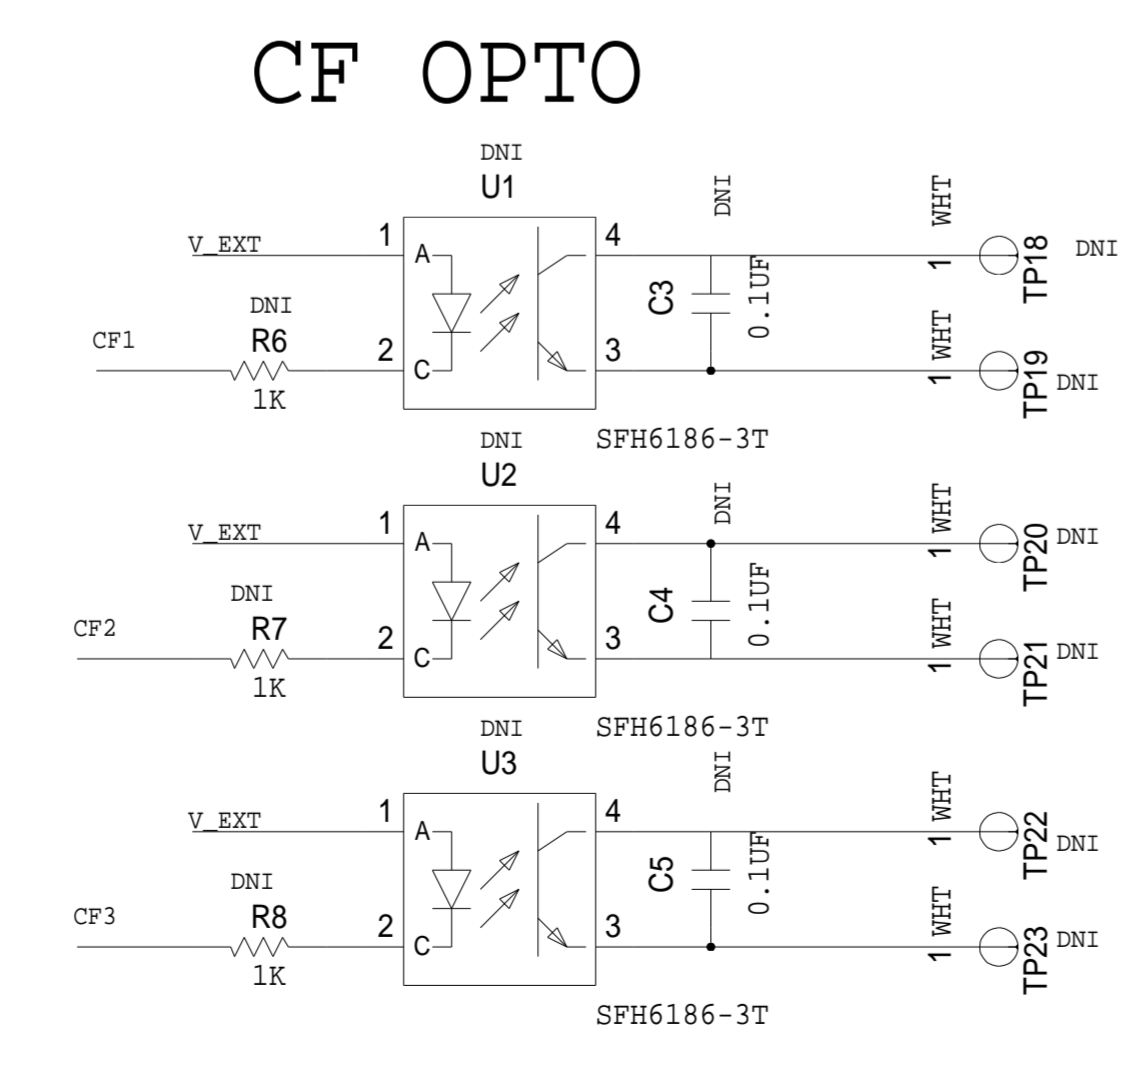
CF OPTO

DNI
U1
V_EXT
1
A
4
DNI
WHT
1
TP18
DNI
DNI
CF1
R6
2
C
3
C3
0.1UF
WHT
1
TP19
DNI
1K
DNI
SFH6186-3T

U2
V_EXT
1
A
4
DNI
WHT
1
TP20
DNI
DNI
CF2
R7
2
C
3
C4
0.1UF
WHT
1
TP21
DNI
1K
DNI
SFH6186-3T

U3
V_EXT
1
A
4
DNI
WHT
1
TP22
DNI
DNI
CF3
R8
2
C
3
C5
0.1UF
WHT
1
TP23
DNI
1K
SFH6186-3T